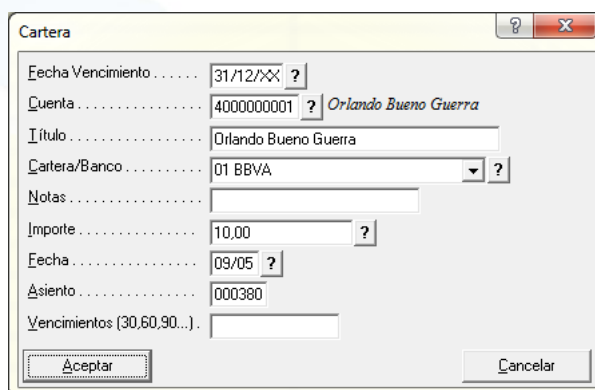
Cartera

?

X

Fecha Vencimiento . . . . . . 31/12/XX ?

Cuenta . . . . . . . . . . . . . . . . 4000000001 ? Orlando Bueno Guerra

Título . . . . . . . . . . . . . . . . . Orlando Bueno Guerra

Cartera/Banco . . . . . . . . . . 01 BBVA ?

Notas . . . . . . . . . . . . . . . .

Importe . . . . . . . . . . . . . . . 10,00 ?

Fecha . . . . . . . . . . . . . . . . 09/05 ?

Asiento . . . . . . . . . . . . . . . 000380

Vencimientos (30,60,90...) .

Aceptar

Cancelar